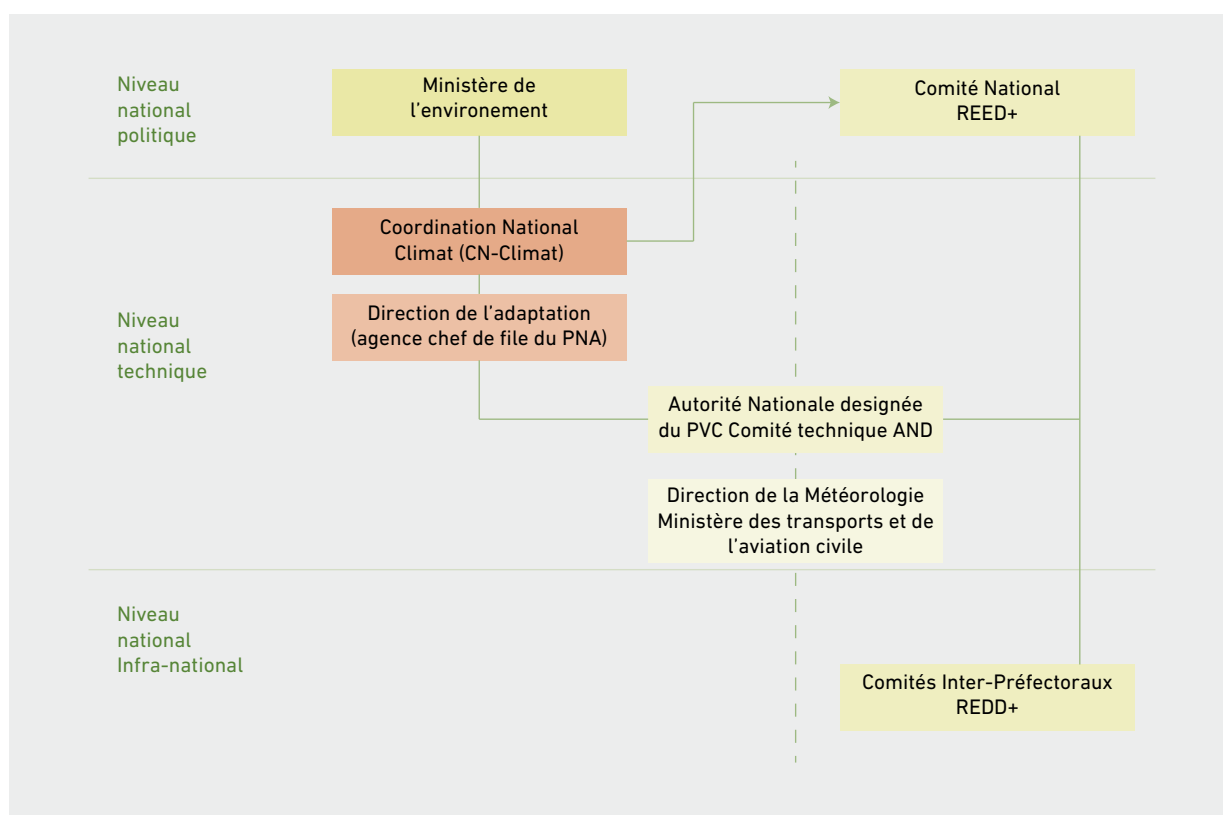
Niveau national politique

Ministère de l'environement

Comité National REED+

Niveau national technique

Coordination National Climat (CN-Climat)

Direction de l'adaptation (agence chef de file du PNA)

Autorité Nationale designée du PVC Comité technique AND

Direction de la Météorologie Ministère des transports et de l'aviation civile

Niveau national Infra-national

Comités Inter-Préfectoraux REDD+